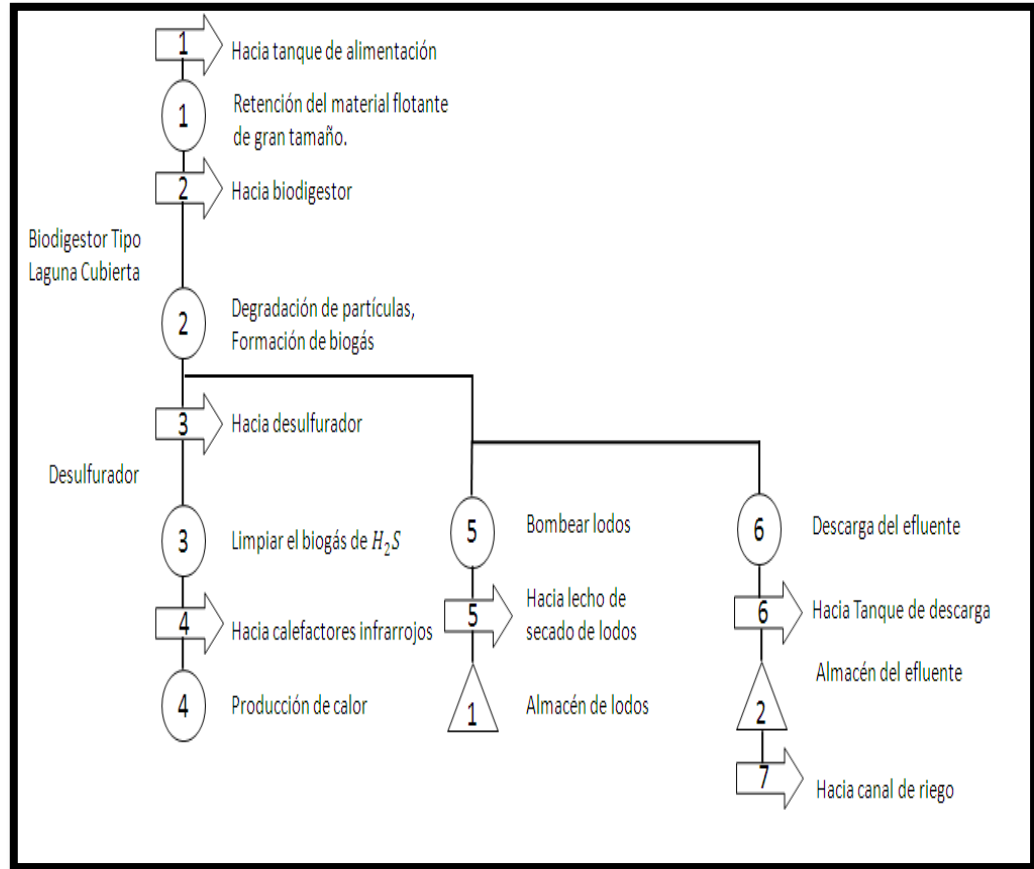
1 Hacia tanque de alimentación

1 Retención del material flotante de gran tamaño.

2 Hacia biodigestor

Biodigestor Tipo Laguna Cubierta

2 Degradación de partículas, Formación de biogás

3 Hacia desulfurador

Desulfurador

3 Limpiar el biogás de $H_2S$

4 Hacia calefactores infrarrojos

4 Producción de calor

5 Bombear lodos

5 Hacia lecho de secado de lodos

1 Almacén de lodos

6 Descarga del efluente

6 Hacia Tanque de descarga

Almacén del efluente

2

7 Hacia canal de riego